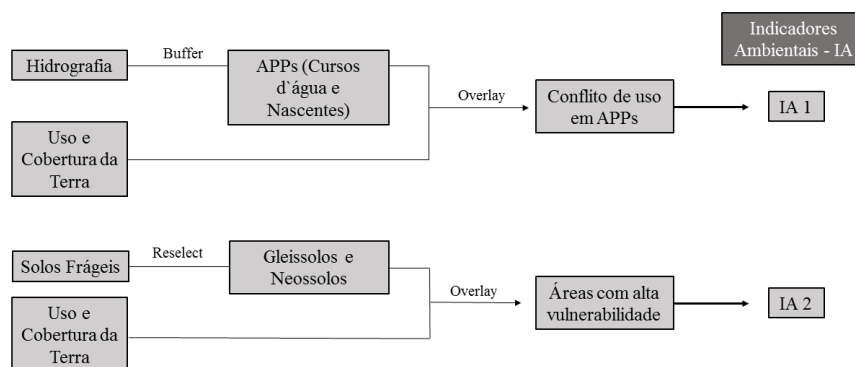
Indicadores Ambientais - IA

Hidrografia

Buffer

APPs (Cursos d`água e Nascentes)

Uso e Cobertura da Terra

Overlay

Conflito de uso em APPs

IA 1

Solos Frágeis

Reselect

Gleissolos e Neossolos

Uso e Cobertura da Terra

Overlay

Áreas com alta vulnerabilidade

IA 2